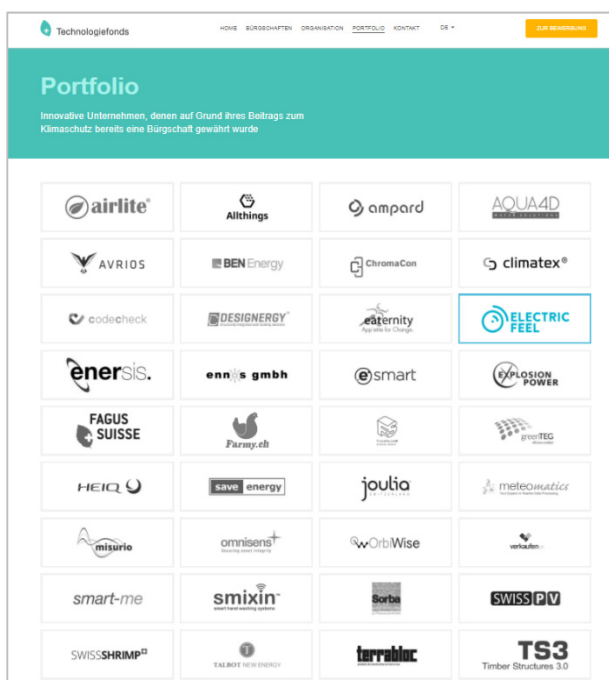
Technologiefonds

HOME BÜRGSCHAFTEN ORGANISATION PORTFOLIO KONTAKT DE

ZUR BEWERBUNG

Portfolio

Innovative Unternehmen, denen auf Grund ihres Beitrags zum Klimaschutz bereits eine Bürgschaft gewährt wurde

| | | | |
|---|---|---|---|
| airlite | Allthings | ampard | AQUA4D |
| AVRIOS | BEN Energy | ChromaCon | climatex® |
| codecheck | DESIGNERGY | eaternity Appetite for Change | ELECTRIC FEEL |
| enersis. | ennos gmbh | esmart | EXPLOSION POWER |
| FAGUS SUISSE | Farmy.ch | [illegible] | greenTEG |
| HEIQ | save energy | joulia | meteomatics |
| misurio | omnisens | OrbiWise | verkaufen |
| smart-me | smixin | Sorba | SWISS PV |
| SWISSSHRIMP | TALBOT NEW ENERGY | terrabloc | TS3 Timber Structures 3.0 |